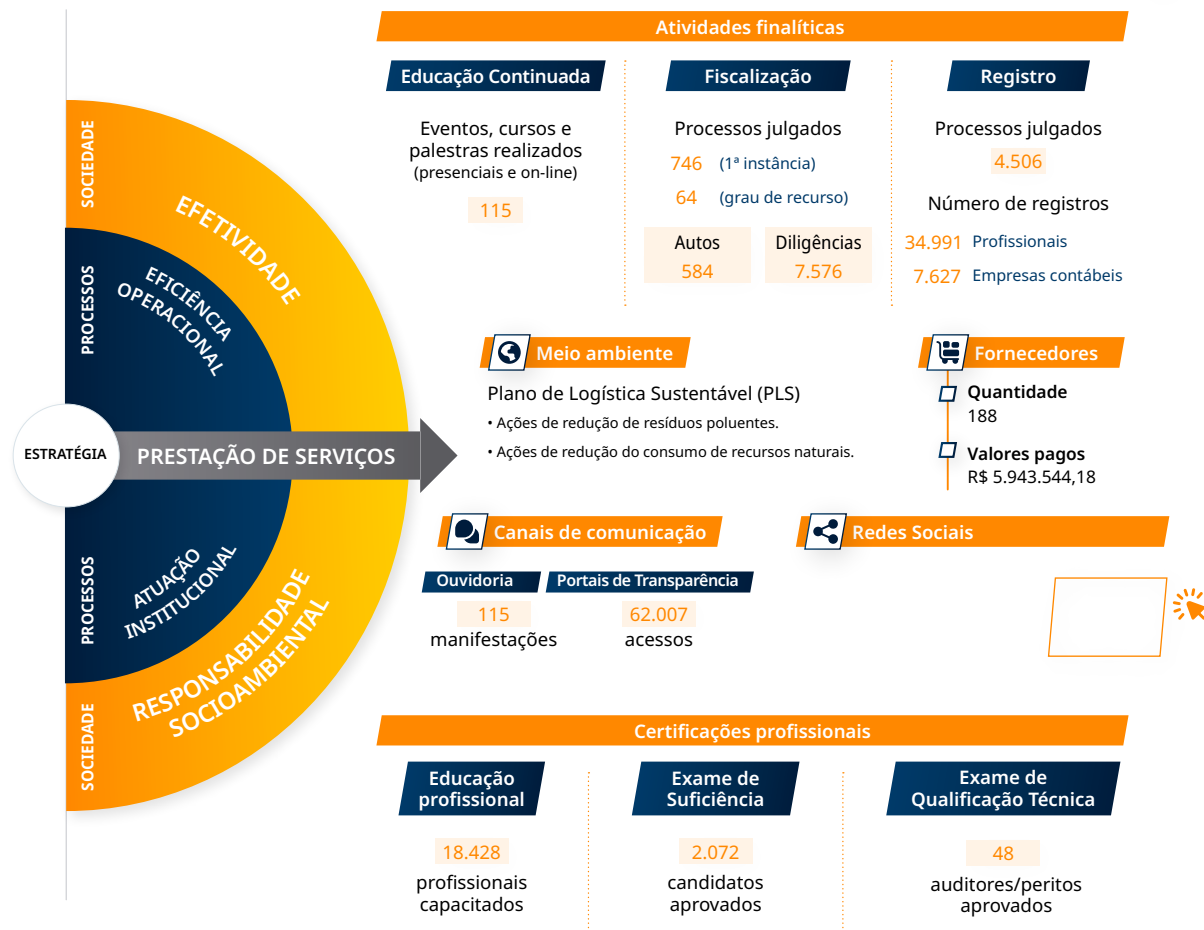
SOCIEDADE

PROCESSOS

EFETIVIDADE

EFICIÊNCIA OPERACIONAL

ESTRATÉGIA

PRESTAÇÃO DE SERVIÇOS

PROCESSOS

ATUAÇÃO INSTITUCIONAL

RESPONSABILIDADE SOCIOAMBIENTAL

SOCIEDADE

Atividades finalíticas

Educação Continuada

Eventos, cursos e palestras realizados (presenciais e on-line)

115

Fiscalização

Processos julgados

746 (1ª instância)

64 (grau de recurso)

| Autos | Diligências |
|---|---|
| 584 | 7.576 |

Registro

Processos julgados

4.506

Número de registros

34.991 Profissionais

7.627 Empresas contábeis

Meio ambiente

Plano de Logística Sustentável (PLS)

• Ações de redução de resíduos poluentes.

• Ações de redução do consumo de recursos naturais.

Fornecedores

Quantidade
188

Valores pagos
R$ 5.943.544,18

Canais de comunicação

Ouvidoria

115
manifestações

Portais de Transparência

62.007
acessos

Redes Sociais

Certificações profissionais

Educação profissional

18.428
profissionais capacitados

Exame de Suficiência

2.072
candidatos aprovados

Exame de Qualificação Técnica

48
auditores/peritos aprovados